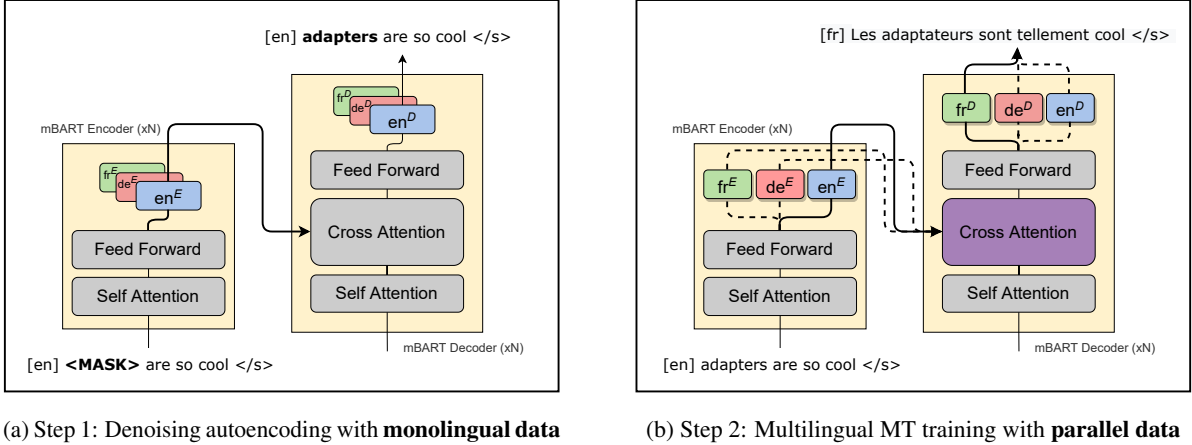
[en] **adapters** are so cool </s>

mBART Encoder (xN)

fr$^E$ de$^E$ en$^E$

Feed Forward

Self Attention

[en] **<MASK>** are so cool </s>

fr$^D$ de$^D$ en$^D$

Feed Forward

Cross Attention

Self Attention

mBART Decoder (xN)

(a) Step 1: Denoising autoencoding with **monolingual data**

[fr] Les adaptateurs sont tellement cool </s>

mBART Encoder (xN)

fr$^E$ de$^E$ en$^E$

Feed Forward

Self Attention

[en] adapters are so cool </s>

fr$^D$ de$^D$ en$^D$

Feed Forward

Cross Attention

Self Attention

mBART Decoder (xN)

(b) Step 2: Multilingual MT training with **parallel data**